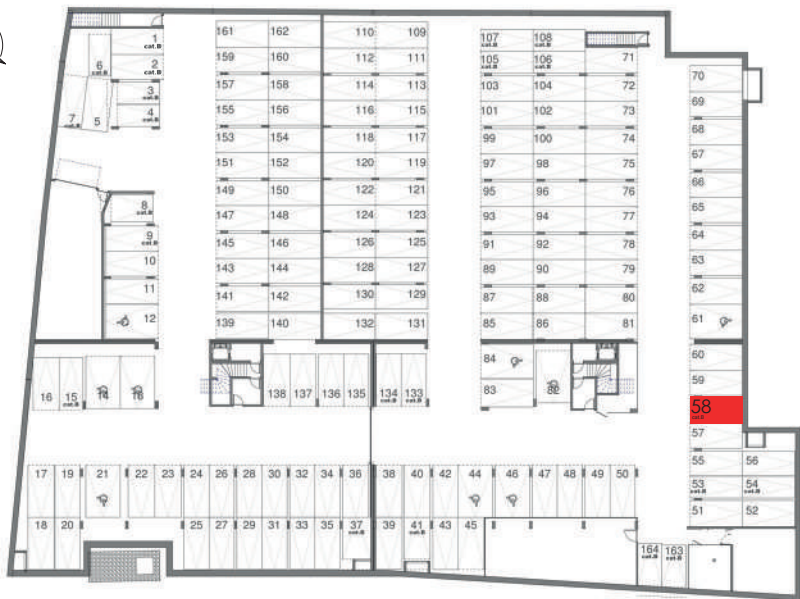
1 cat.B
2 cat.B
3 cat.B
4 cat.B
6 cat.B
7 cat.B
5
8 cat.B
9 cat.B
10
11
12

161 162
159 160
157 158
155 156
153 154
151 152
149 150
147 148
145 146
143 144
141 142
139 140

110 109
112 111
114 113
116 115
118 117
120 119
122 121
124 123
126 125
128 127
130 129
132 131

107 cat.B
108 cat.B
105 cat.B
106 cat.B
71
103 104 72
101 102 73
99 100 74
97 98 75
95 96 76
93 94 77
91 92 78
89 90 79
87 88 80
85 86 81

70
69
68
67
66
65
64
63
62
61
60
59
58 cat.B
57
55 56
53 cat.B
54 cat.B
51 52

16
15 cat.B
14
13
138 137 136 135
134 cat.B
133 cat.B
84
83
82

17 19 21 22 23 24 26 28 30 32 34 36
18 20 25 27 29 31 33 35
37 cat.B
38 40 42 44 46 47 48 49 50
39
41 cat.B
43 45
164 cat.B
163 cat.B